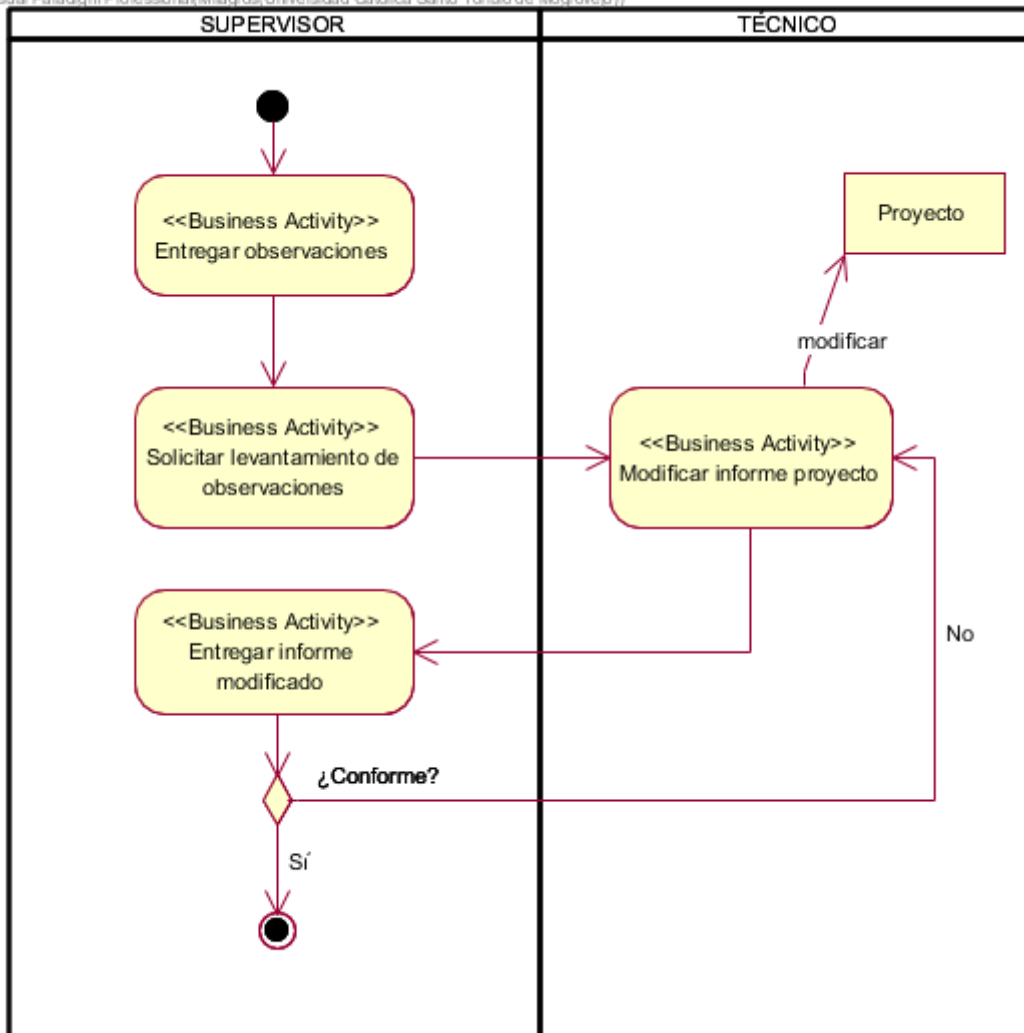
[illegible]

| SUPERVISOR | TÉCNICO |
|---|---|

<<Business Activity>>
Entregar observaciones

<<Business Activity>>
Solicitar levantamiento de observaciones

<<Business Activity>>
Entregar informe modificado

¿Conforme?

Sí

Proyecto

modificar

<<Business Activity>>
Modificar informe proyecto

No